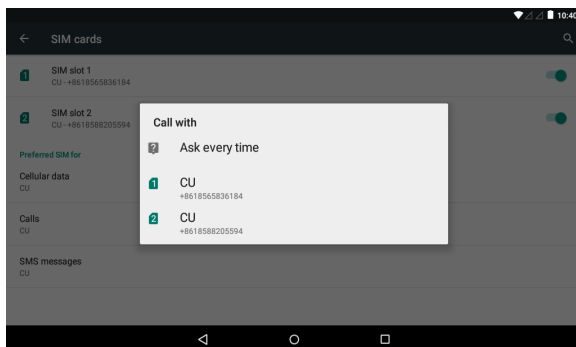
10:40

SIM cards

1 SIM slot 1
CU - +8618565836184

2 SIM slot 2
CU - +8618588205594

Preferred SIM for

Cellular data
CU

Calls
CU

SMS messages
CU

Call with

? Ask every time

1 CU
+8618565836184

2 CU
+8618588205594